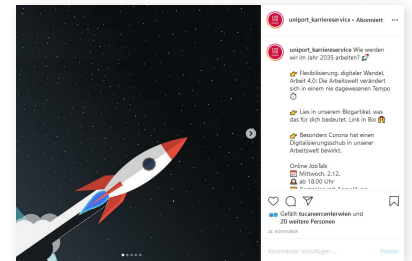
uniport_karriereservice • Abonniert

uniport_karriereservice Wie werden wir im Jahr 2035 arbeiten? 🚀

👉 Flexibilisierung, digitaler Wandel, Arbeit 4.0: Die Arbeitswelt verändert sich in einem nie dagewesenen Tempo

👉 Lies in unserem Blogartikel, was das für dich bedeutet. Link in Bio

👉 Besonders Corona hat einen Digitalisierungsschub in unserer Arbeitswelt bewirkt.

Online JobTalk
📅 Mittwoch, 2.12.
⏰ ab 18.00 Uhr
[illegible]

Gefällt lucareerwien und 20 weitere Personen

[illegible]

Kommentar hinzufügen ...

Posten